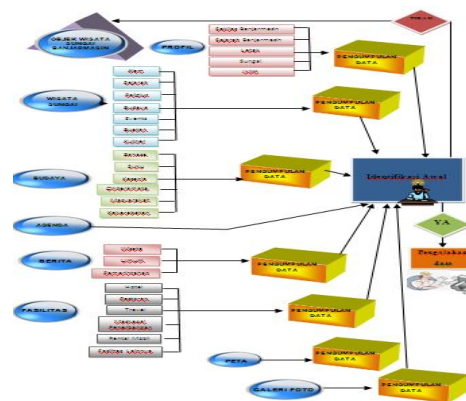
OBJEK WISATA SUNGAI BANJARMASIN

PROFIL

Sejarah Banjarmasin

Sejarah Banjarmasin

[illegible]

Sungai

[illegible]

PENGUMPULAN DATA

TIDAK

WISATA SUNGAI

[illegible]

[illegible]

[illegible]

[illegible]

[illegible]

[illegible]

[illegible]

PENGUMPULAN DATA

BUDAYA

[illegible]

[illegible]

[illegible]

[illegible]

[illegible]

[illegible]

PENGUMPULAN DATA

Identifikasi Awal

YA

AGENDA

BERITA

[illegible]

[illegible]

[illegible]

PENGUMPULAN DATA

FASILITAS

Hotel

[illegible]

Travel

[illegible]

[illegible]

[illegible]

PENGUMPULAN DATA

PETA

PENGUMPULAN DATA

GALERI FOTO

PENGUMPULAN DATA